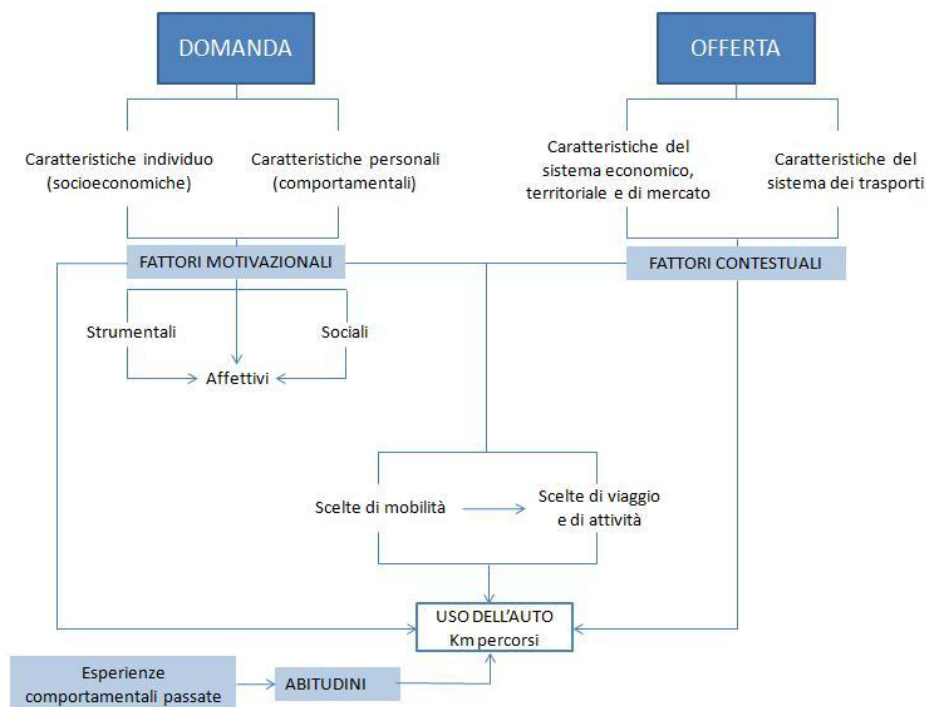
DOMANDA

OFFERTA

Caratteristiche individuo (socioeconomiche)

Caratteristiche personali (comportamentali)

Caratteristiche del sistema economico, territoriale e di mercato

Caratteristiche del sistema dei trasporti

FATTORI MOTIVAZIONALI

FATTORI CONTESTUALI

Strumentali

Sociali

Affettivi

Scelte di mobilità

Scelte di viaggio e di attività

USO DELL'AUTO
Km percorsi

Esperienze comportamentali passate

ABITUDINI